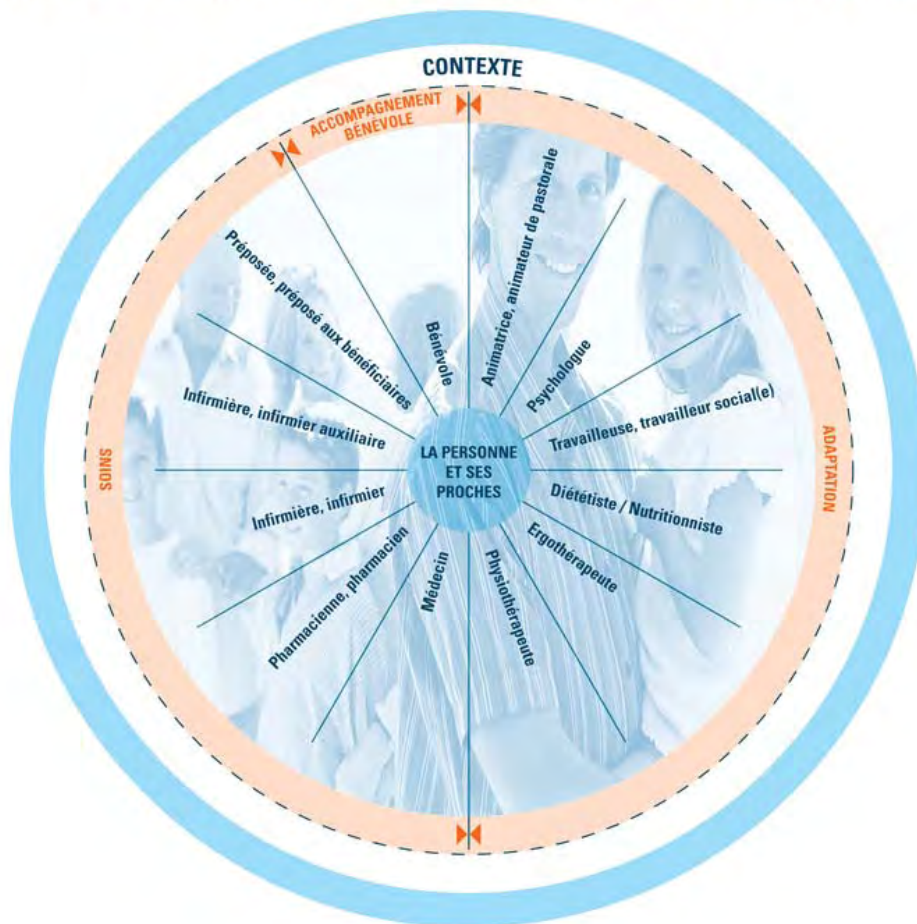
CONTEXTE

ACCOMPAGNEMENT BÉNÉVOLE

SOINS

ADAPTATION

LA PERSONNE ET SES PROCHES

Bénévole

Animatrice, animateur de pastorale

Psychologue

Travailleuse, travailleur social(e)

Diététiste / Nutritionniste

Ergothérapeute

Physiothérapeute

Médecin

Pharmacienne, pharmacien

Infirmière, infirmier

Infirmière, infirmier auxiliaire

Préposée, préposé aux bénéficiaires